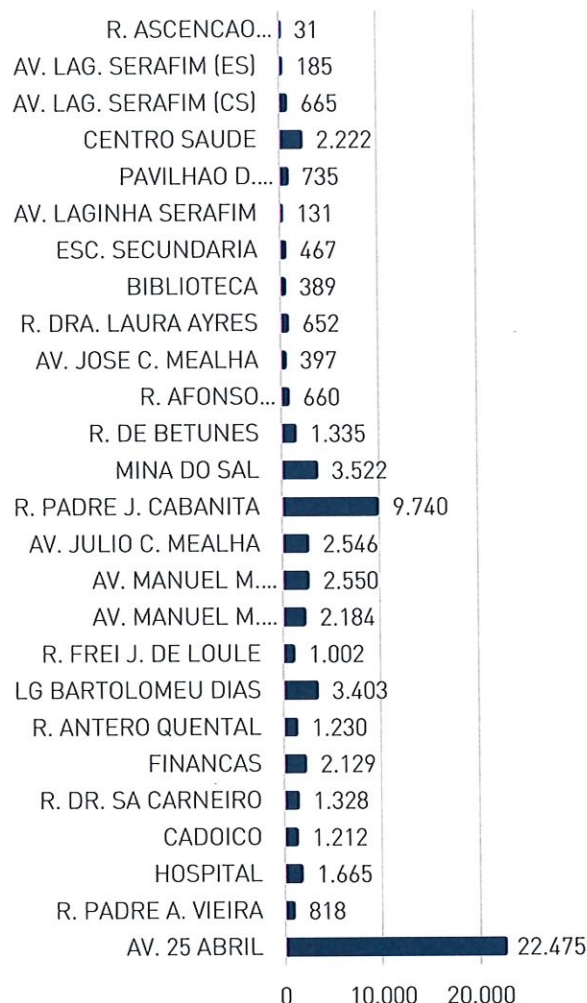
| | |
|---|---|
| R. ASCENCAO... | 31 |
| AV. LAG. SERAFIM (ES) | 185 |
| AV. LAG. SERAFIM (CS) | 665 |
| CENTRO SAUDE | 2.222 |
| PAVILHAO D.... | 735 |
| AV. LAGINHA SERAFIM | 131 |
| ESC. SECUNDARIA | 467 |
| BIBLIOTECA | 389 |
| R. DRA. LAURA AYRES | 652 |
| AV. JOSE C. MEALHA | 397 |
| R. AFONSO... | 660 |
| R. DE BETUNES | 1.335 |
| MINA DO SAL | 3.522 |
| R. PADRE J. CABANITA | 9.740 |
| AV. JULIO C. MEALHA | 2.546 |
| AV. MANUEL M.... | 2.550 |
| AV. MANUEL M.... | 2.184 |
| R. FREI J. DE LOULE | 1.002 |
| LG BARTOLOMEU DIAS | 3.403 |
| R. ANTERO QUENTAL | 1.230 |
| FINANCAS | 2.129 |
| R. DR. SA CARNEIRO | 1.328 |
| CADOICO | 1.212 |
| HOSPITAL | 1.665 |
| R. PADRE A. VIEIRA | 818 |
| AV. 25 ABRIL | 22.475 |

0 10.000 20.000